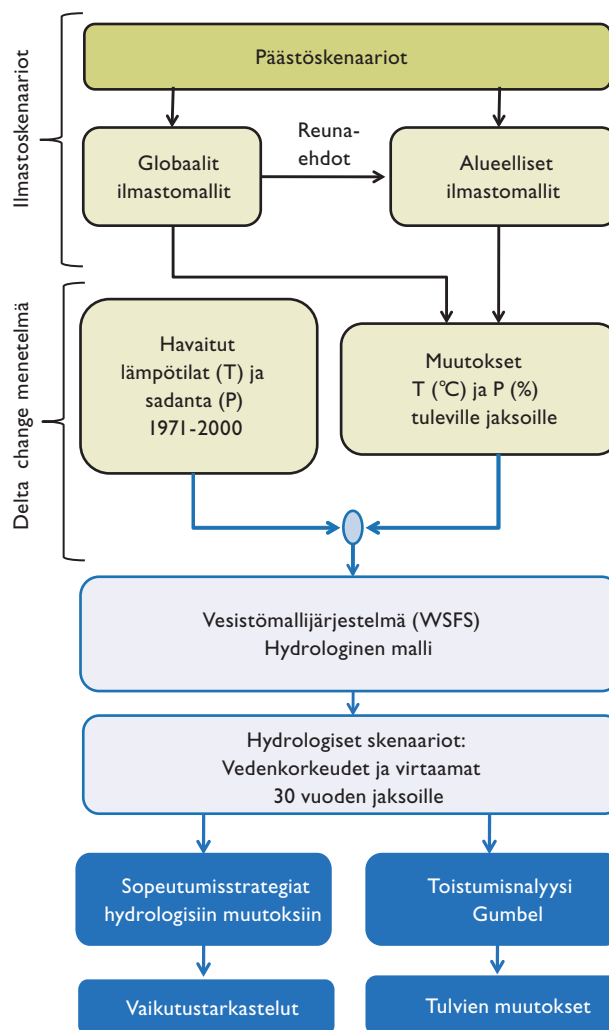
Ilmastoskenaariot

Päästöskenaariot

Globaalit ilmastomallit

Reuna-ehdot

Alueelliset ilmastomallit

Delta change menetelmä

Havaitut lämpötilat (T) ja sadanta (P) 1971-2000

Muutokset T (°C) ja P (%) tuleville jaksoille

Vesistömallijärjestelmä (WSFS) Hydrologinen malli

Hydrologiset skenaariot: Vedenkorkeudet ja virtaamat 30 vuoden jaksoille

Sopeutumisstrategiat hydrologisiin muutoksiin

Toistumisnalyysi Gumbel

Vaikutustarkastelut

Tulvien muutokset